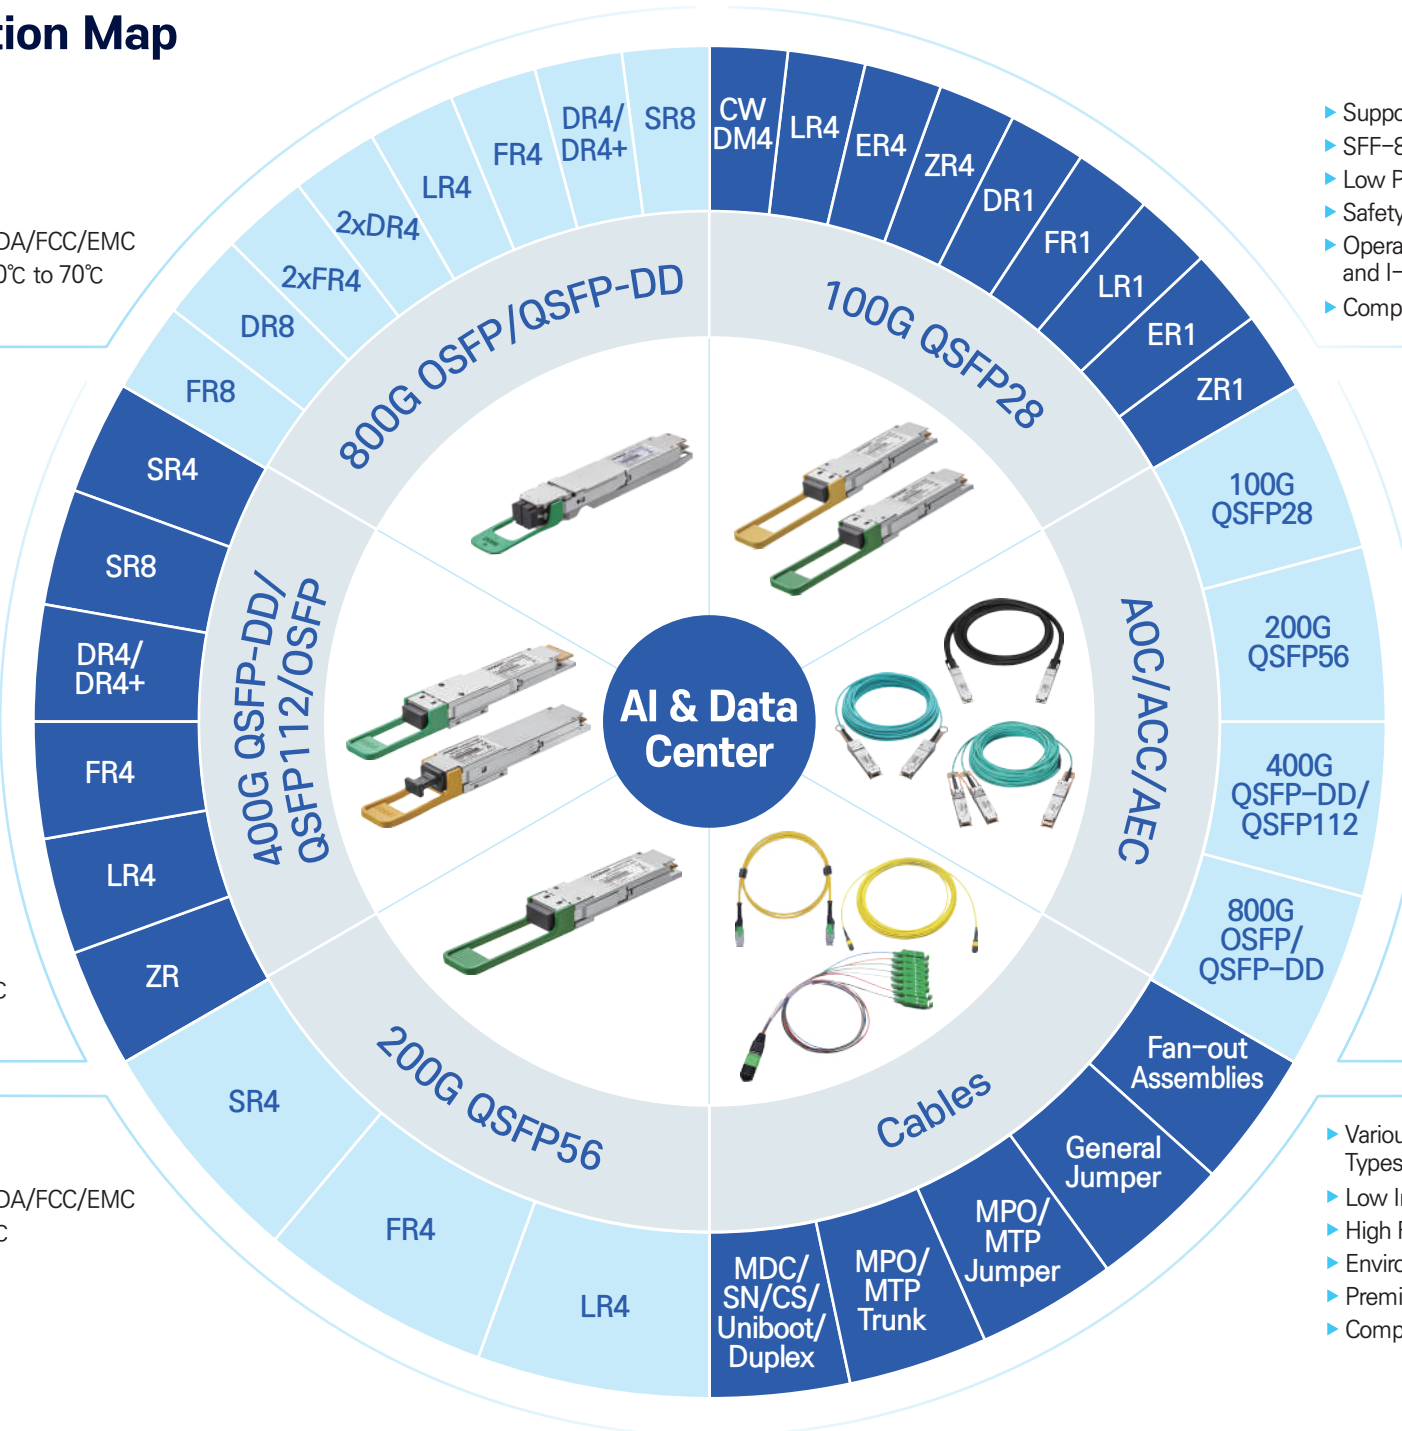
tion Map

DA/FCC/EMC
0℃ to 70℃

SR8
DR4/ DR4+
FR4
LR4
2xDR4
2xFR4
DR8
FR8

800G OSFP/QSFP-DD

CW DM4
LR4
ER4
ZR4
DR1
FR1
LR1
ER1
ZR1

100G QSFP28

Suppo
SFF–8
Low P
Safety
Opera and I–
Comp

SR4
SR8
DR4/ DR4+
FR4
LR4
ZR

400G QSFP-DD/ QSFP112/OSFP

AI & Data Center

AOC/ACC/AEC

100G QSFP28
200G QSFP56
400G QSFP–DD/ QSFP112
800G OSFP/ QSFP–DD

C

200G QSFP56

SR4
FR4
LR4

Cables

DA/FCC/EMC
C

MDC/ SN/CS/ Uniboot/ Duplex
MPO/ MTP Trunk
MPO/ MTP Jumper
General Jumper
Fan–out Assemblies

Variou Types
Low I
High F
Enviro
Premi
Comp